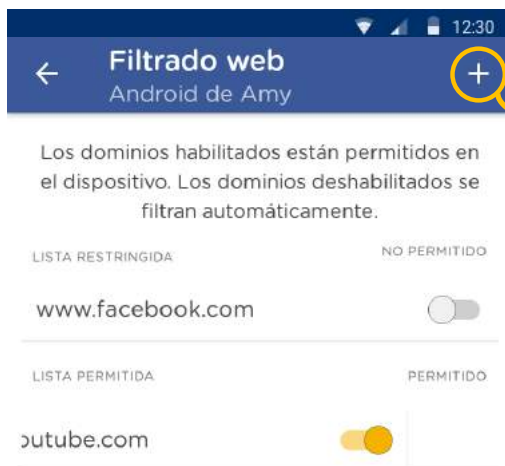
12:30

Filtrado web
Android de Amy

+

Los dominios habilitados están permitidos en el dispositivo. Los dominios deshabilitados se filtran automáticamente.

LISTA RESTRINGIDA

NO PERMITIDO

www.facebook.com

LISTA PERMITIDA

PERMITIDO

outube.com